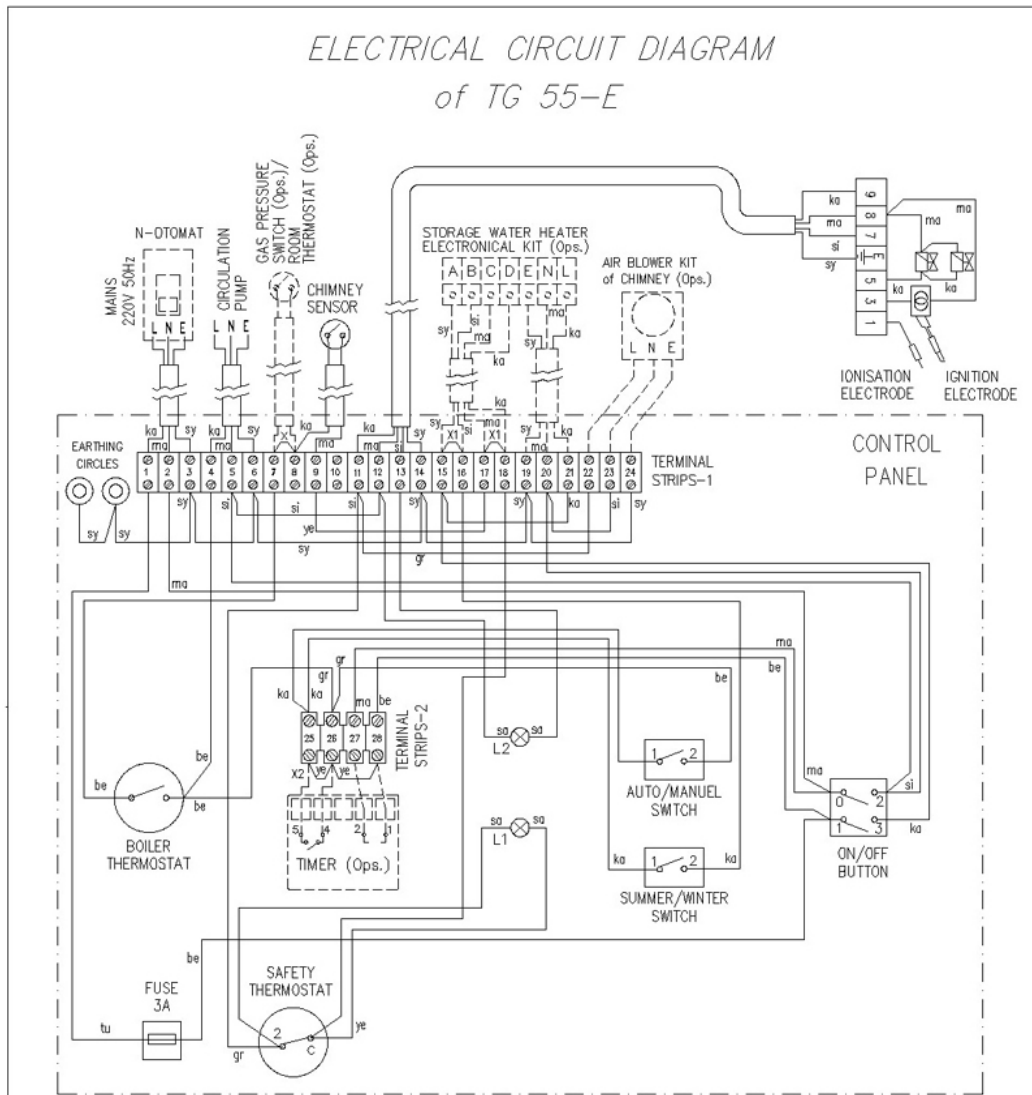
ELECTRICAL CIRCUIT DIAGRAM
of TG 55-E

N-OTOMAT
MAINS 220V 50Hz
L N E
CIRCULATION PUMP
L N E
GAS PRESSURE SWITCH (Ops.)/ ROOM THERMOSTAT (Ops.)
CHIMNEY SENSOR
STORAGE WATER HEATER ELECTRONICAL KIT (Ops.)
A B C D E N L
AIR BLOWER KIT of CHIMNEY (Ops.)
L N E
9 8 7 E 5 3 1
ka ma si sy ma ma ka ka
IONISATION ELECTRODE
IGNITION ELECTRODE

CONTROL PANEL
EARTHING CIRCLES
TERMINAL STRIPS-1
1 2 3 4 5 6 7 8 9 10 11 12 13 14 15 16 17 18 19 20 21 22 23 24
ka ma sy ka ma sy X ka ma ka ma si sy sy si ma X1 X1 ka sy ka
sy sy sy si si ye si sy sy ka si sy
sy gr ma
ma be
gr gr ka ka ma be
25 26 27 28
TERMINAL STRIPS-2
X2 ye ye
5 4 2 1
TIMER (Ops.)
be be be
BOILER THERMOSTAT
sa sa
L2
be
1 2
AUTO/MANUEL SWITCH
ma si
0 2
1 3
ka
ON/OFF BUTTON
sa sa
L1
ka 1 2 ka
SUMMER/WINTER SWITCH
be
FUSE 3A
tu
SAFETY THERMOSTAT
2 C
gr ye